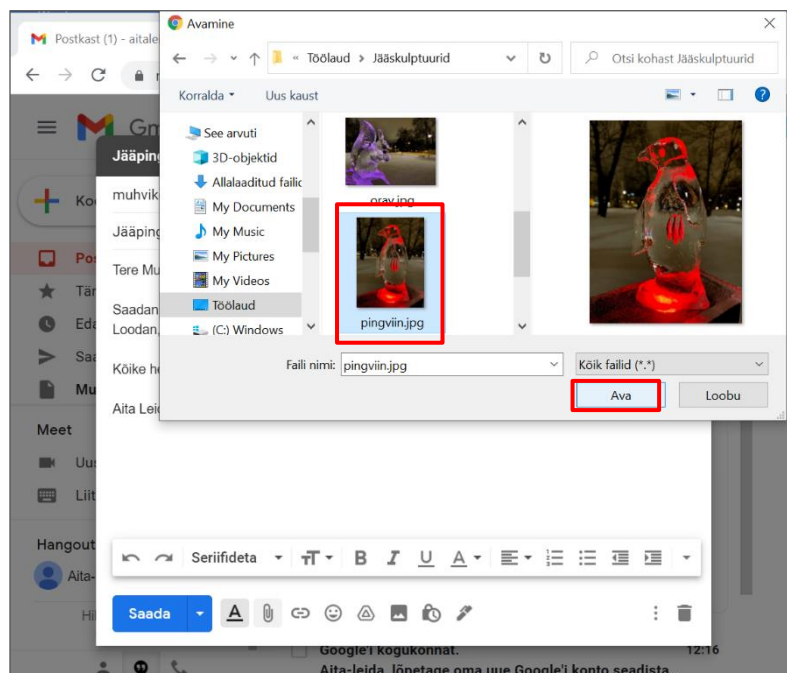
Postkast (1) - aitale

Avamine

« Töölaud > Jääskulptuurid

Otsi kohast Jääskulptuurid

Korralda ▾ Uus kaust

Gm

Jääping

muhvik

Jääping

Tere Mu

Saadan
Loodan,

Kõike he

Aita Leid

Ko

Pos
Tär
Eda
Saa
Mu

Meet
Uus
Liit

Hangout
Aita-

Hi

See arvuti
3D-objektid
Allalaaditud failid
My Documents
My Music
My Pictures
My Videos
Töölaud
(C:) Windows

orav.jpg

pingviin.jpg

Faili nimi: pingviin.jpg

Kõik failid (*.*)

Ava

Loobu

Seriifideta

Saada

Google'i kogukonnat.
Aita-leida, lõpetage oma uue Google'i konto seadista

12:16